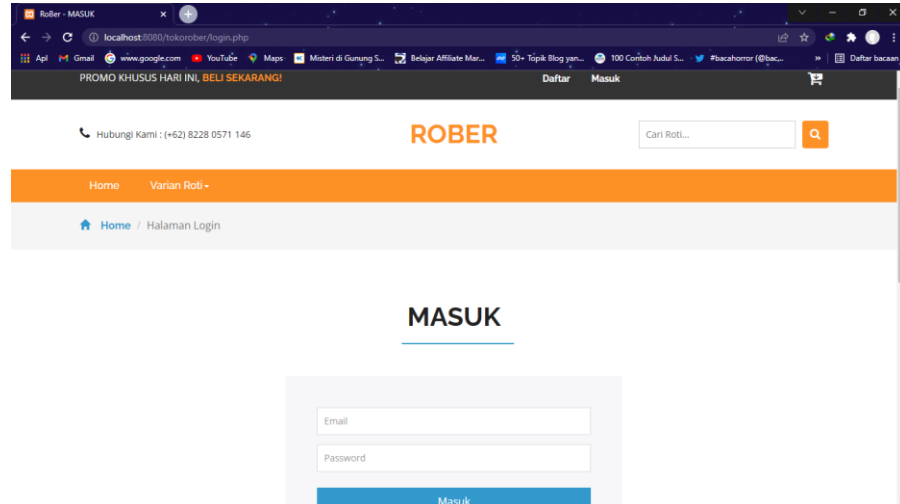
RoBer - MASUK

localhost:8080/tokorober/login.php

Apl Gmail www.google.com YouTube Maps Misteri di Gunung S... Belajar Affiliate Mar... 50+ Topik Blog yan... 100 Contoh Judul S... #bacahorror (@bac... » Daftar bacaan

PROMO KHUSUS HARI INI, BELI SEKARANG!

Daftar Masuk

Hubungi Kami : (+62) 8228 0571 146

ROBER

Cari Roti...

Home Varian Roti

Home / Halaman Login

MASUK

Email

Password

Masuk